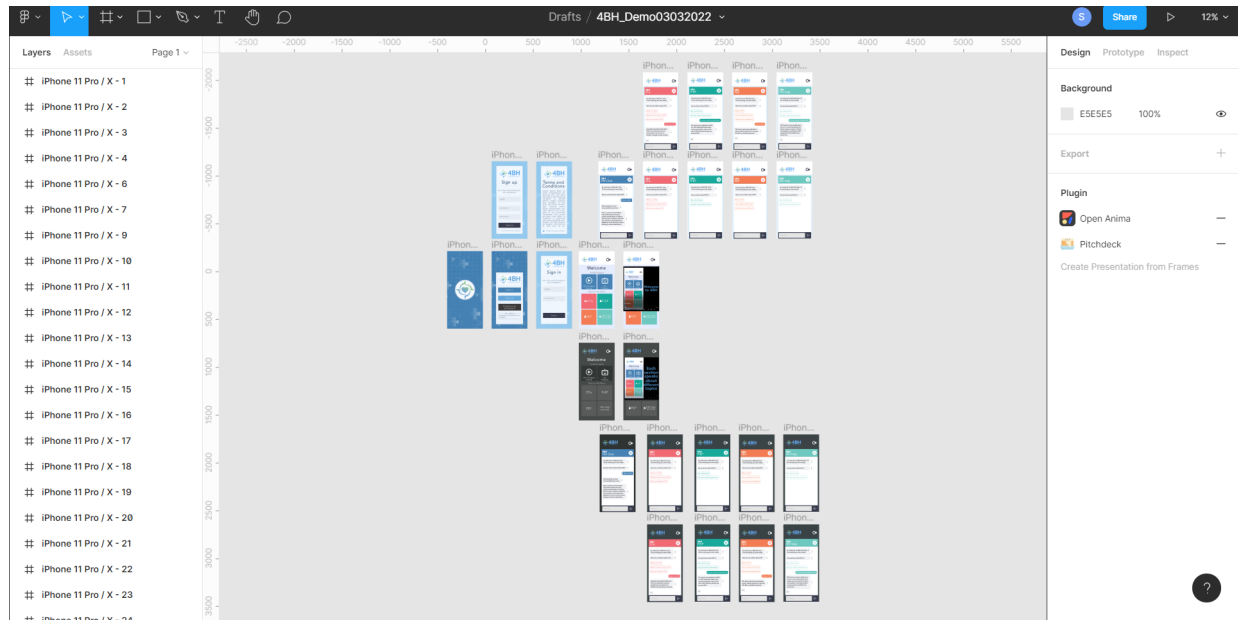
Drafts / 4BH_Demo03032022

S Share 12%

Layers Assets Page 1

iPhone 11 Pro / X - 1
iPhone 11 Pro / X - 2
iPhone 11 Pro / X - 3
iPhone 11 Pro / X - 4
iPhone 11 Pro / X - 6
iPhone 11 Pro / X - 7
iPhone 11 Pro / X - 9
iPhone 11 Pro / X - 10
iPhone 11 Pro / X - 11
iPhone 11 Pro / X - 12
iPhone 11 Pro / X - 13
iPhone 11 Pro / X - 14
iPhone 11 Pro / X - 15
iPhone 11 Pro / X - 16
iPhone 11 Pro / X - 17
iPhone 11 Pro / X - 18
iPhone 11 Pro / X - 19
iPhone 11 Pro / X - 20
iPhone 11 Pro / X - 21
iPhone 11 Pro / X - 22
iPhone 11 Pro / X - 23
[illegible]

-2500 -2000 -1500 -1000 -500 0 500 1000 1500 2000 2500 3000 3500 4000 4500 5000 5500

-2000 -1500 -1000 -500 0 500 1000 1500 2000 2500 3000 3500

iPhon... iPhon... iPhon... iPhon...
iPhon... iPhon... iPhon... iPhon... iPhon... iPhon... iPhon...
4BH Sign up
4BH Terms and Conditions
iPhon... iPhon... iPhon... iPhon... iPhon...
4BH Sign in
4BH Welcome
iPhon... iPhon...
4BH Welcome
iPhon... iPhon... iPhon... iPhon... iPhon...
iPhon... iPhon... iPhon... iPhon...

Design Prototype Inspect

Background
E5E5E5 100%

Export

Plugin
Open Anima
Pitchdeck
Create Presentation from Frames

?